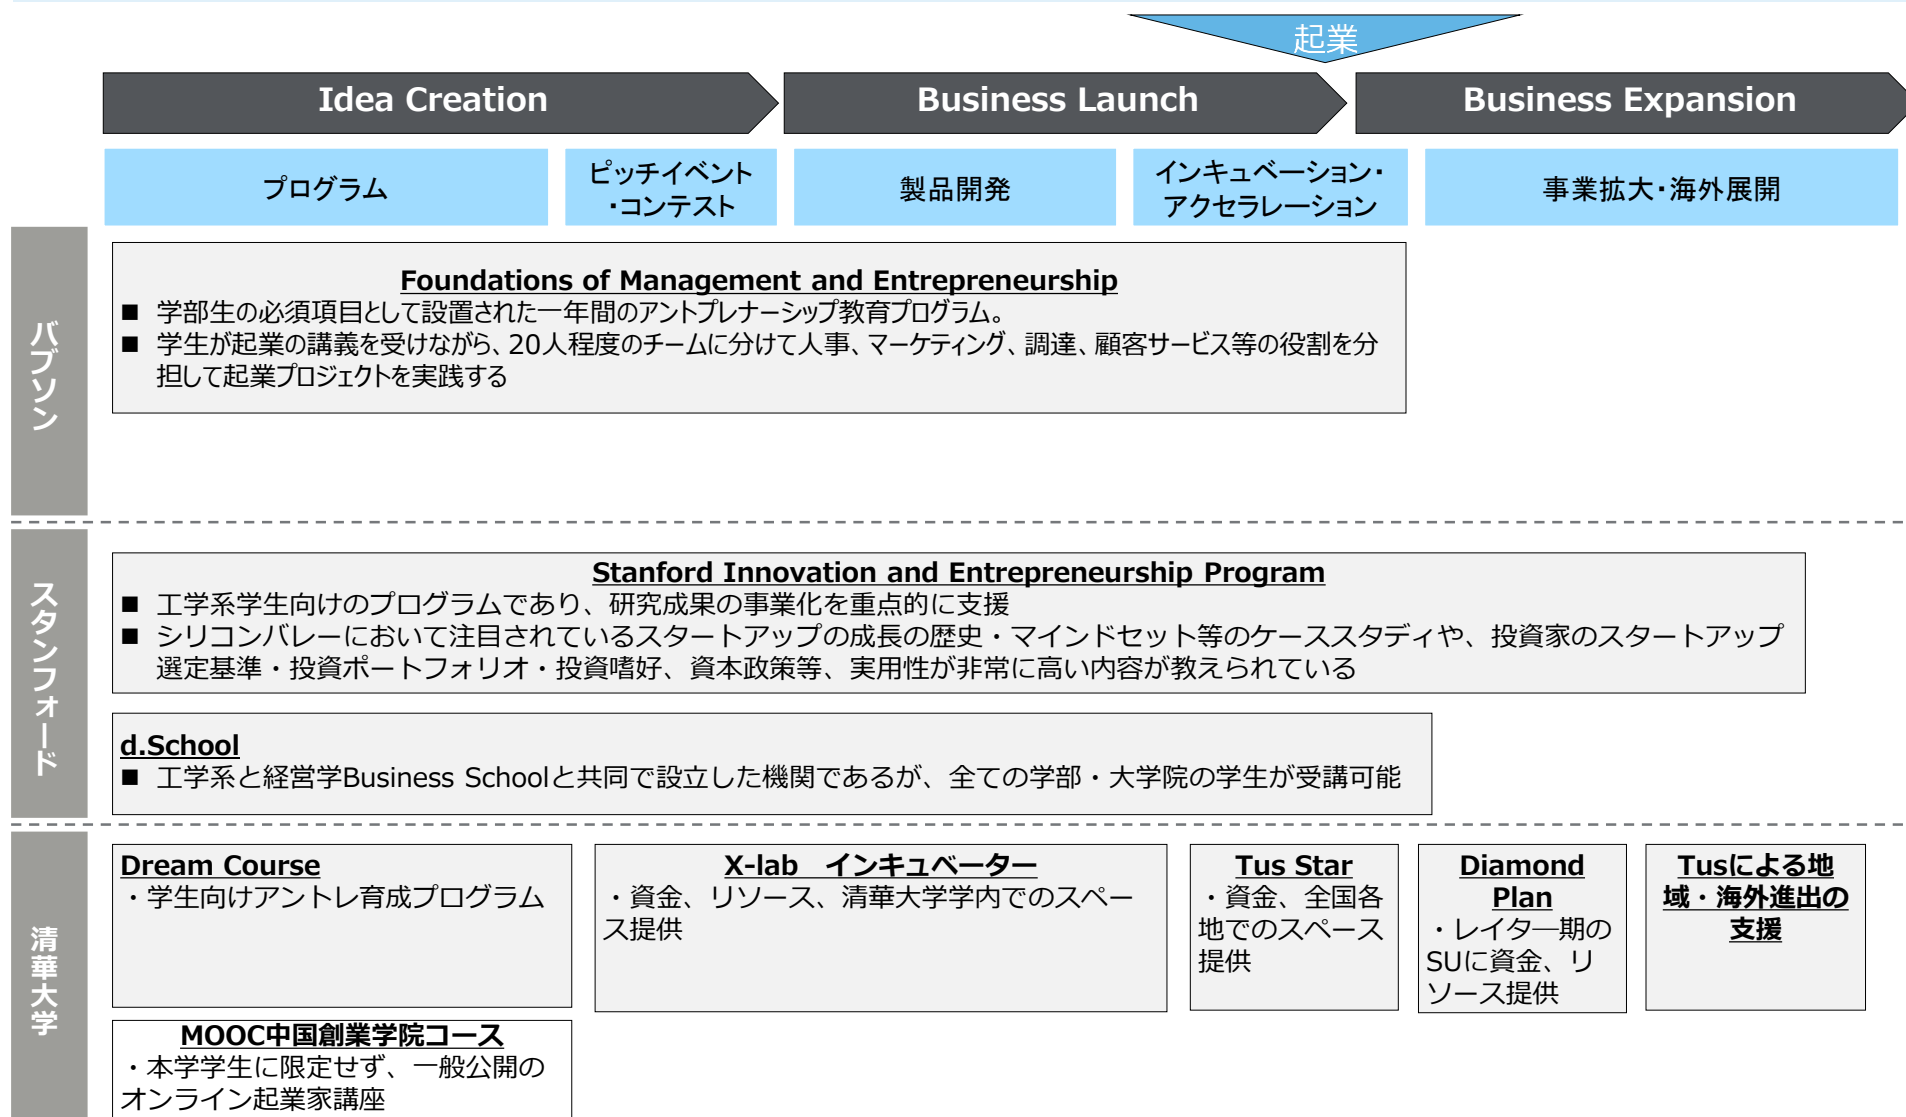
起業

Idea Creation

Business Launch

Business Expansion

プログラム

ピッチイベント・コンテスト

製品開発

インキュベーション・アクセラレーション

事業拡大・海外展開

バブソン

Foundations of Management and Entrepreneurship
■ 学部生の必須項目として設置された一年間のアントプレナーシップ教育プログラム。
■ 学生が起業の講義を受けながら、20人程度のチームに分けて人事、マーケティング、調達、顧客サービス等の役割を分担して起業プロジェクトを実践する

スタンフォード

Stanford Innovation and Entrepreneurship Program
■ 工学系学生向けのプログラムであり、研究成果の事業化を重点的に支援
■ シリコンバレーにおいて注目されているスタートアップの成長の歴史・マインドセット等のケーススタディや、投資家のスタートアップ選定基準・投資ポートフォリオ・投資嗜好、資本政策等、実用性が非常に高い内容が教えられている

d.School
■ 工学系と経営学Business Schoolと共同で設立した機関であるが、全ての学部・大学院の学生が受講可能

清華大学

Dream Course
・学生向けアントレ育成プログラム

X-lab インキュベーター
・資金、リソース、清華大学学内でのスペース提供

Tus Star
・資金、全国各地でのスペース提供

Diamond Plan
・レイター期のSUに資金、リソース提供

Tusによる地域・海外進出の支援

MOOC中国創業学院コース
・本学学生に限定せず、一般公開のオンライン起業家講座